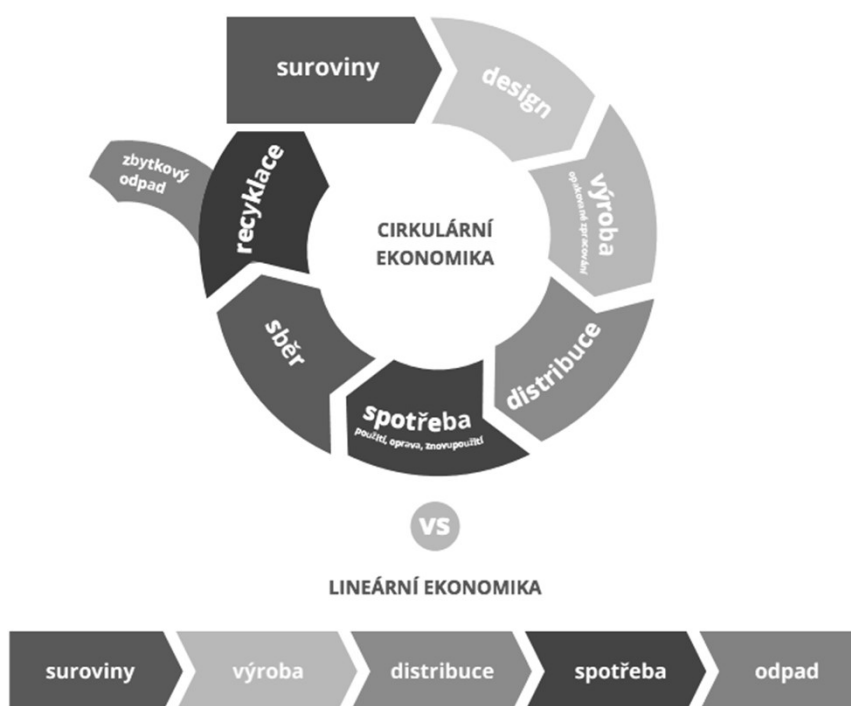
suroviny

design

výroba
opakované zpracování

distribuce

spotřeba
použití, oprava, znovupoužití

sběr

recyklace

zbytkový odpad

CIRKULÁRNÍ EKONOMIKA

VS

LINEÁRNÍ EKONOMIKA

suroviny

výroba

distribuce

spotřeba

odpad